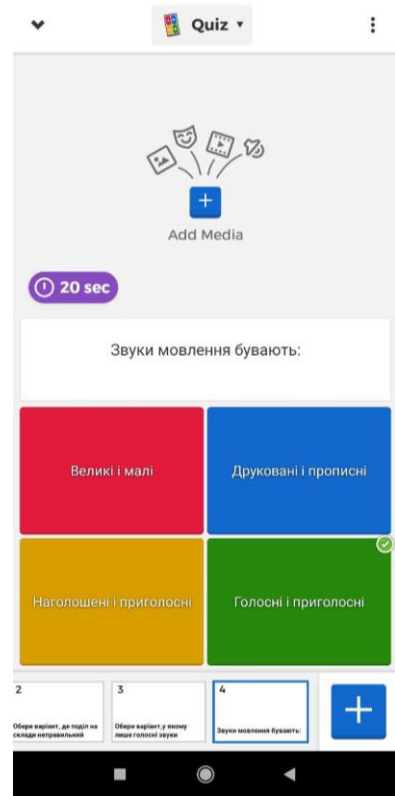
Quiz

+
Add Media

20 sec

Звуки мовлення бувають:

| Великі і малі | Друковані і прописні |
|---|---|
| Наголошені і приголосні | Голосні і приголосні |

2
Обери варіант, де поділ на склади неправильний

3
Обери варіант, у якому лише голосні звуки

4
Звуки мовлення бувають:

+